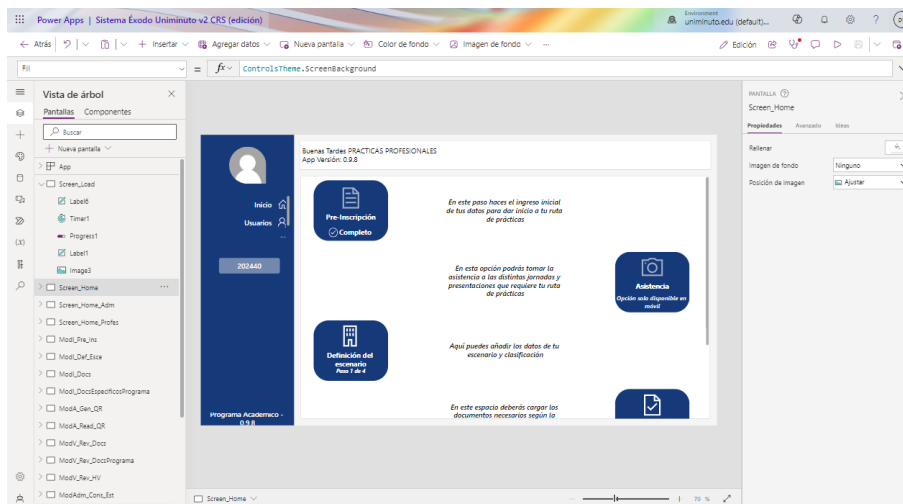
Power Apps | Sistema Éxodo Uniminuto v2 CRS (edición)

Environment
uniminuto.edu (default)...

← Atrás | ↶ | ⎘ | + Insertar | Agregar datos | Nueva pantalla | Color de fondo | Imagen de fondo | ...

Edición

Fill

= fx ControlsTheme.ScreenBackground

Vista de árbol

Pantallas Componentes

Buscar

+ Nueva pantalla

App

Screen_Load

Label6

Timer1

Progress1

Label1

Image3

Screen_Home

Screen_Home_Adm

Screen_Home_Profes

ModI_Pre_Ins

ModI_Def_Esce

ModI_Docs

ModI_DocsEspecificosPrograma

ModA_Gen_QR

ModA_Read_QR

ModV_Rev_Docs

ModV_Rev_DocsPrograma

ModV_Rev_HV

ModAdm_Cons_Est

Buenas Tardes PRACTICAS PROFESIONALES
App Versión: 0.9.8

Inicio

Usuarios

202440

Programa Academico - 0.9.8

Pre-Inscripción

Completo

En este paso haces el ingreso inicial de tus datos para dar inicio a tu ruta de prácticas

En esta opción podrás tomar la asistencia a las distintas jornadas y presentaciones que requiere tu ruta de prácticas

Asistencia

Opción solo disponible en móvil

Definición del escenario

Paso 1 de 4

Aquí puedes añadir los datos de tu escenario y clasificación

En este espacio deberás cargar los documentos necesarios según la

PANTALLA

Screen_Home

Propiedades Avanzado Ideas

Rellenar

Imagen de fondo Ninguno

Posición de imagen Ajustar

Screen_Home

70 %